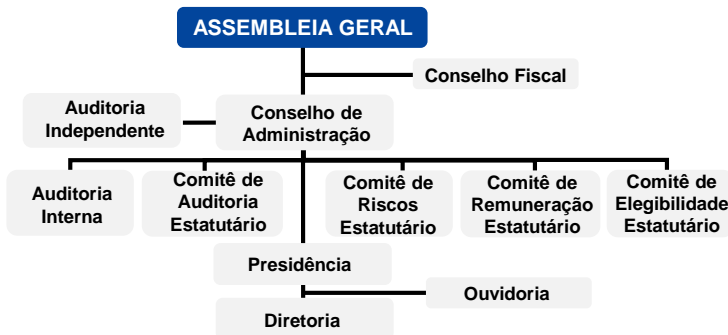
ASSEMBLEIA GERAL

Conselho Fiscal

Auditoria Independente

Conselho de Administração

Auditoria Interna

Comitê de Auditoria Estatutário

Comitê de Riscos Estatutário

Comitê de Remuneração Estatutário

Comitê de Elegibilidade Estatutário

Presidência

Ouvidoria

Diretoria